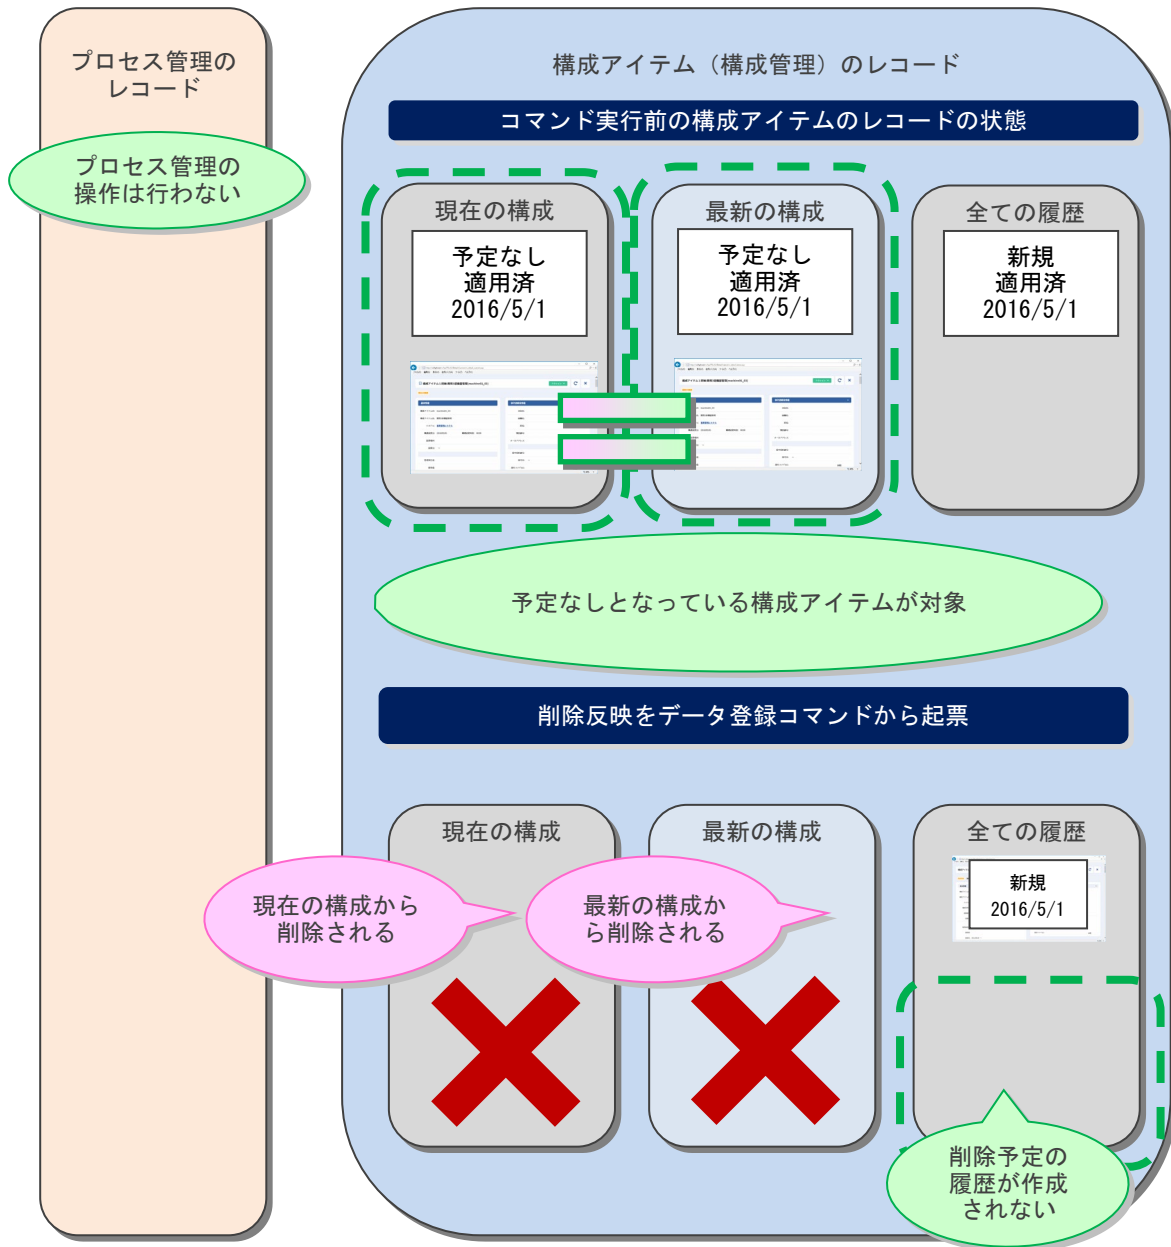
プロセス管理のレコード

プロセス管理の操作は行わない

構成アイテム（構成管理）のレコード

コマンド実行前の構成アイテムのレコードの状態

現在の構成

予定なし
適用済
2016/5/1

最新の構成

予定なし
適用済
2016/5/1

全ての履歴

新規
適用済
2016/5/1

予定なしとなっている構成アイテムが対象

削除反映をデータ登録コマンドから起票

現在の構成

最新の構成

全ての履歴

新規
2016/5/1

現在の構成から削除される

最新の構成から削除される

削除予定の履歴が作成されない